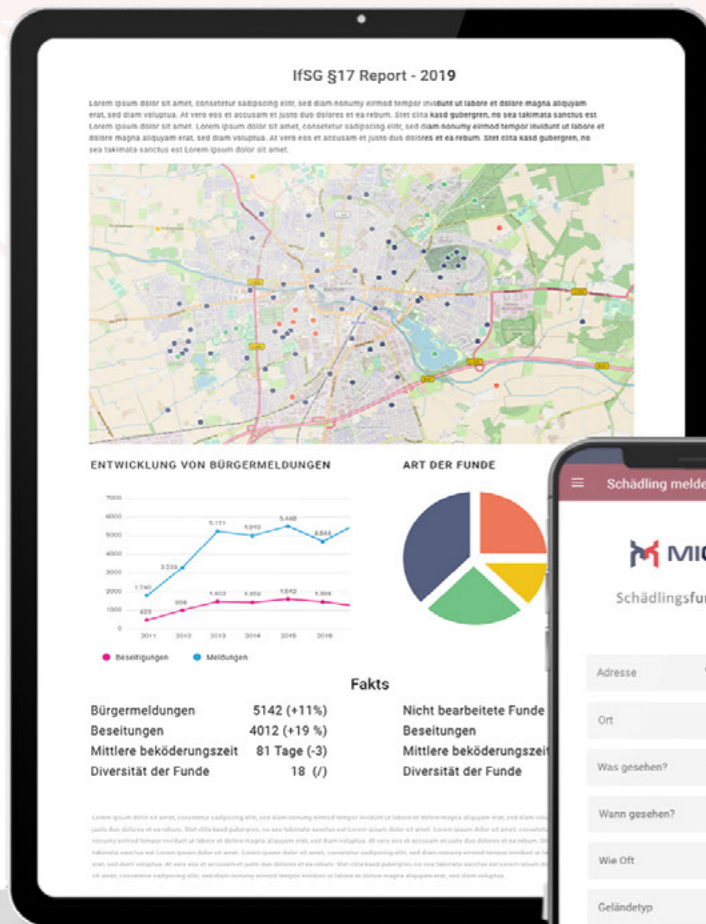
IfSG §17 Report - 2019

Lorem ipsum dolor sit amet, consetetur sadipscing elitr, sed diam nonumy eirmod tempor invidunt ut labore et dolore magna aliquyam erat, sed diam voluptua. At vero eos et accusam et justo duo dolores et ea rebum. Stet clita kasd gubergren, no sea takimata sanctus est Lorem ipsum dolor sit amet. Lorem ipsum dolor sit amet, consetetur sadipscing elitr, sed diam nonumy eirmod tempor invidunt ut labore et dolore magna aliquyam erat, sed diam voluptua. At vero eos et accusam et justo duo dolores et ea rebum. Stet clita kasd gubergren, no sea takimata sanctus est Lorem ipsum dolor sit amet.

ENTWICKLUNG VON BÜRGERMELDUNGEN

7000
6000
5000
4000
3000
2000
1000
0

1.740
3.338
5.171
4.910
5.448
4.844
423
958
1.403
1.358
1.512
1.384

2011 2012 2013 2014 2015 2016

Beseitigungen Meldungen

ART DER FUNDE

Fakts

| | |
|---|---|
| Bürgermeldungen | 5142 (+11%) |
| Beseitungen | 4012 (+19 %) |
| Mittlere beköderungszeit | 81 Tage (-3) |
| Diversität der Funde | 18 (/) |

Nicht bearbeitete Funde
Beseitungen
Mittlere beköderungszeit
Diversität der Funde

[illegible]

Schädling melde

MI

Schädlingsfu

Adresse
Ort
Was gesehen?
Wann gesehen?
Wie Oft
Geländetyp